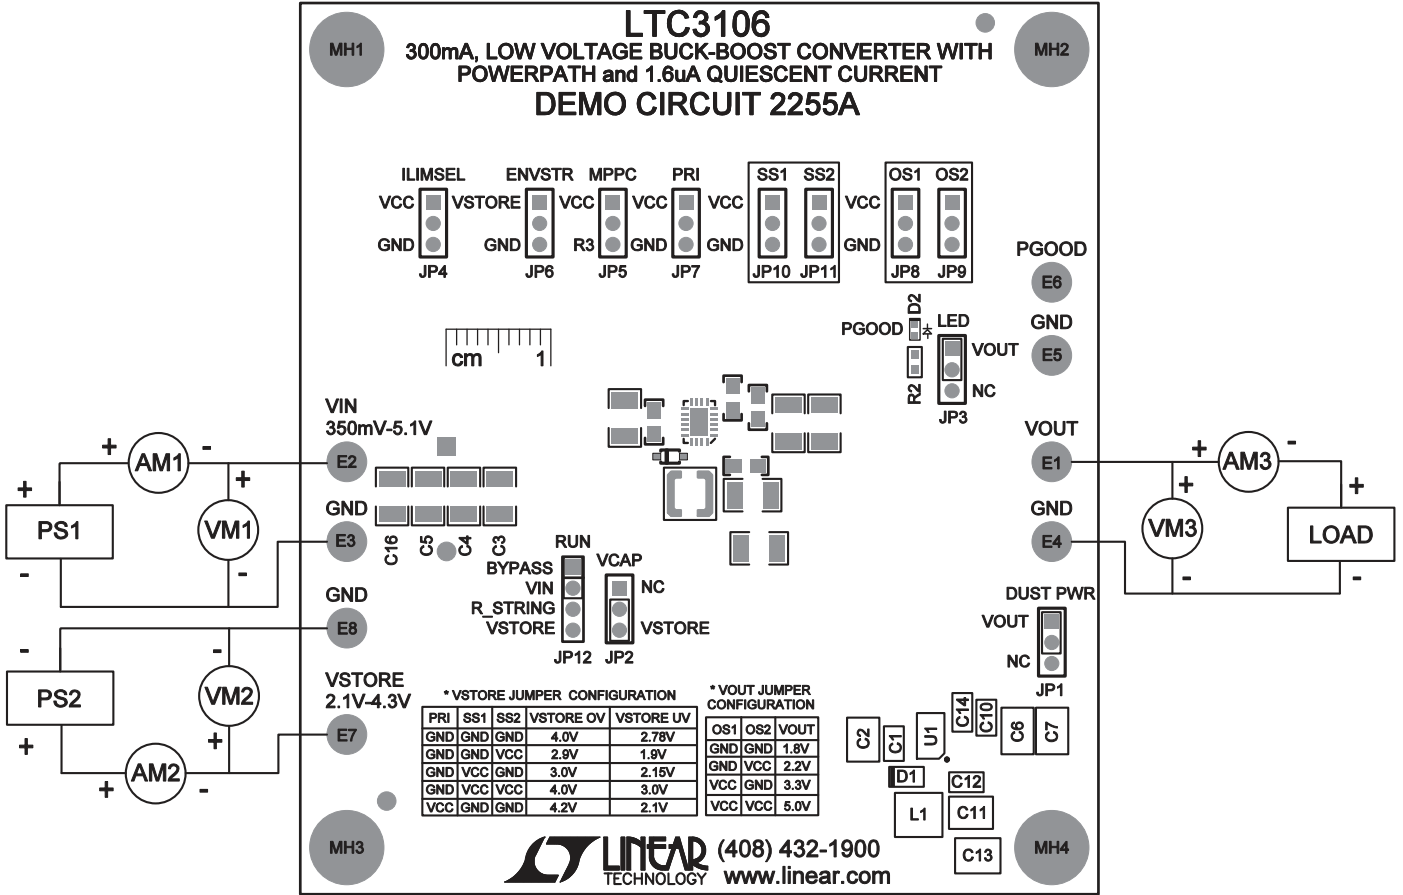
LTC3106
300mA, LOW VOLTAGE BUCK-BOOST CONVERTER WITH POWERPATH and 1.6uA QUIESCENT CURRENT
DEMO CIRCUIT 2255A

MH1 MH2

ILIMSEL VCC GND JP4
ENVSTR VSTORE GND JP6
MPPC VCC R3 JP5
PRI VCC GND JP7
VCC GND
SS1 SS2 JP10 JP11
VCC GND
OS1 OS2 JP8 JP9

PGOOD E6
GND E5
PGOOD D2 LED VOUT NC R2 JP3

cm 1

VIN 350mV-5.1V
E2
GND E3
C16 C5 C4 C3

VOUT E1
GND E4

+ AM1 -
+ PS1 -
+ VM1 -

+ AM3 -
+ VM3 -
+ LOAD -

RUN
BYPASS
VIN
R_STRING
VSTORE
JP12
VCAP
NC
VSTORE
JP2

DUST PWR
VOUT
NC
JP1

GND E8
- PS2 +
- VM2 +
+ AM2 -
VSTORE 2.1V-4.3V
E7

* VSTORE JUMPER CONFIGURATION

| PRI | SS1 | SS2 | VSTORE OV | VSTORE UV |
|---|---|---|---|---|
| GND | GND | GND | 4.0V | 2.78V |
| GND | GND | VCC | 2.9V | 1.9V |
| GND | VCC | GND | 3.0V | 2.15V |
| GND | VCC | VCC | 4.0V | 3.0V |
| VCC | GND | GND | 4.2V | 2.1V |

* VOUT JUMPER CONFIGURATION

| OS1 | OS2 | VOUT |
|---|---|---|
| GND | GND | 1.8V |
| GND | VCC | 2.2V |
| VCC | GND | 3.3V |
| VCC | VCC | 5.0V |

C2 C1 U1 C14 C10 C6 C7
D1 C12
L1 C11
C13

MH3 MH4

LINEAR TECHNOLOGY (408) 432-1900 www.linear.com